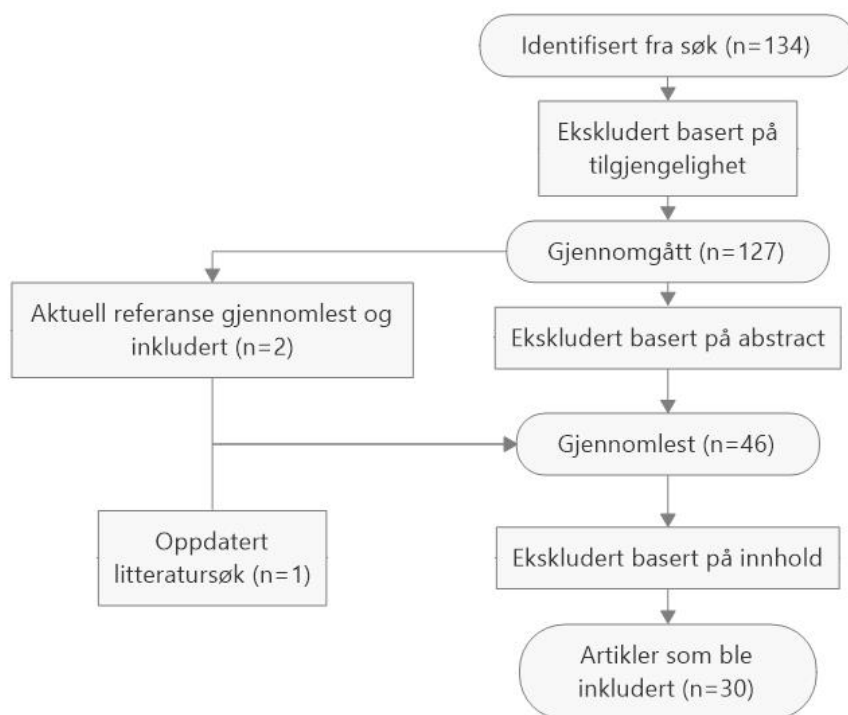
Identifisert fra søk (n=134)

Ekskludert basert på tilgjengelighet

Gjennomgått (n=127)

Aktuell referanse gjennomlest og inkludert (n=2)

Ekskludert basert på abstract

Gjennomlest (n=46)

Oppdatert litteratursøk (n=1)

Ekskludert basert på innhold

Artikler som ble inkludert (n=30)